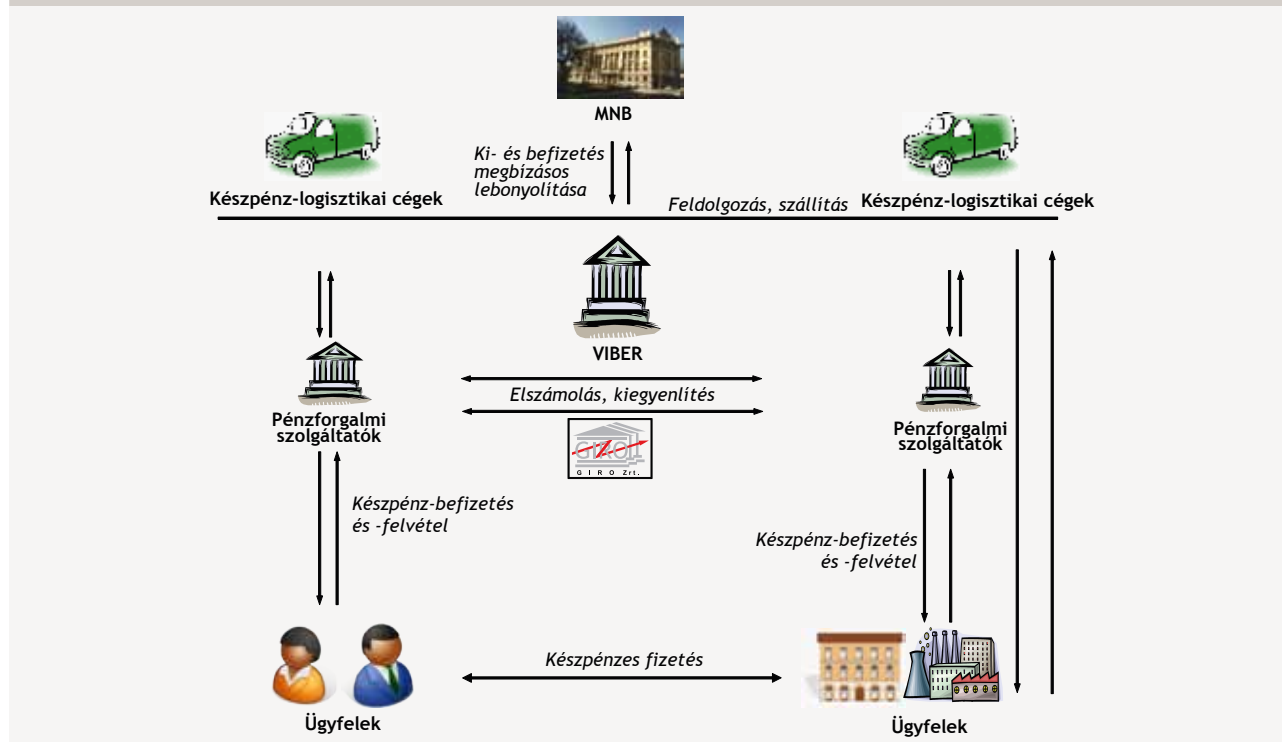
MNB

Ki- és befizetés megbízásos lebonyolítása

Készpénz-logisztikai cégek

Feldolgozás, szállítás

Készpénz-logisztikai cégek

VIBER

Elszámolás, kiegyenlítés

GIRO Zrt.

Pénzforgalmi szolgáltatók

Pénzforgalmi szolgáltatók

Készpénz-befizetés és -felvétel

Készpénz-befizetés és -felvétel

Készpénzes fizetés

Ügyfelek

Ügyfelek